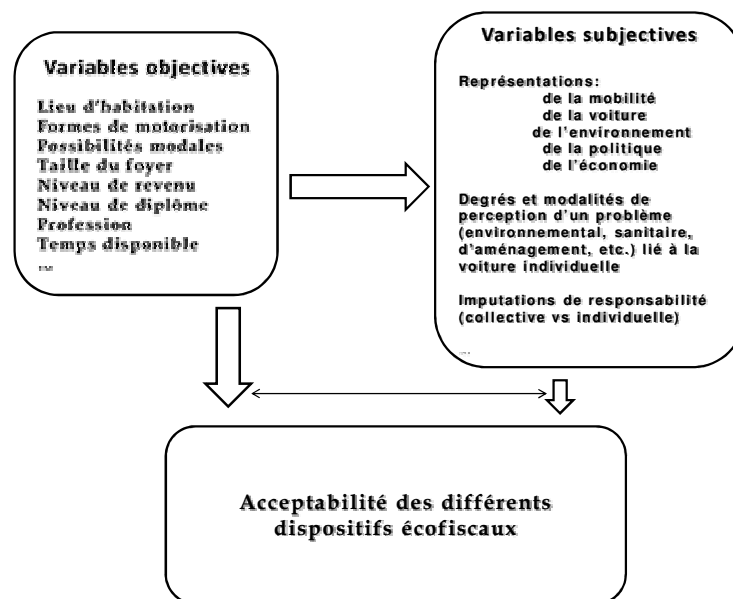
Variables objectives

Lieu d'habitation
Formes de motorisation
Possibilités modales
Taille du foyer
Niveau de revenu
Niveau de diplôme
Profession
Temps disponible
...

Variables subjectives

Représentations:
de la mobilité
de la voiture
de l'environnement
de la politique
de l'économie

Degrés et modalités de perception d'un problème (environnemental, sanitaire, d'aménagement, etc.) lié à la voiture individuelle

Imputations de responsabilité (collective vs individuelle)

...

Acceptabilité des différents dispositifs écofiscaux